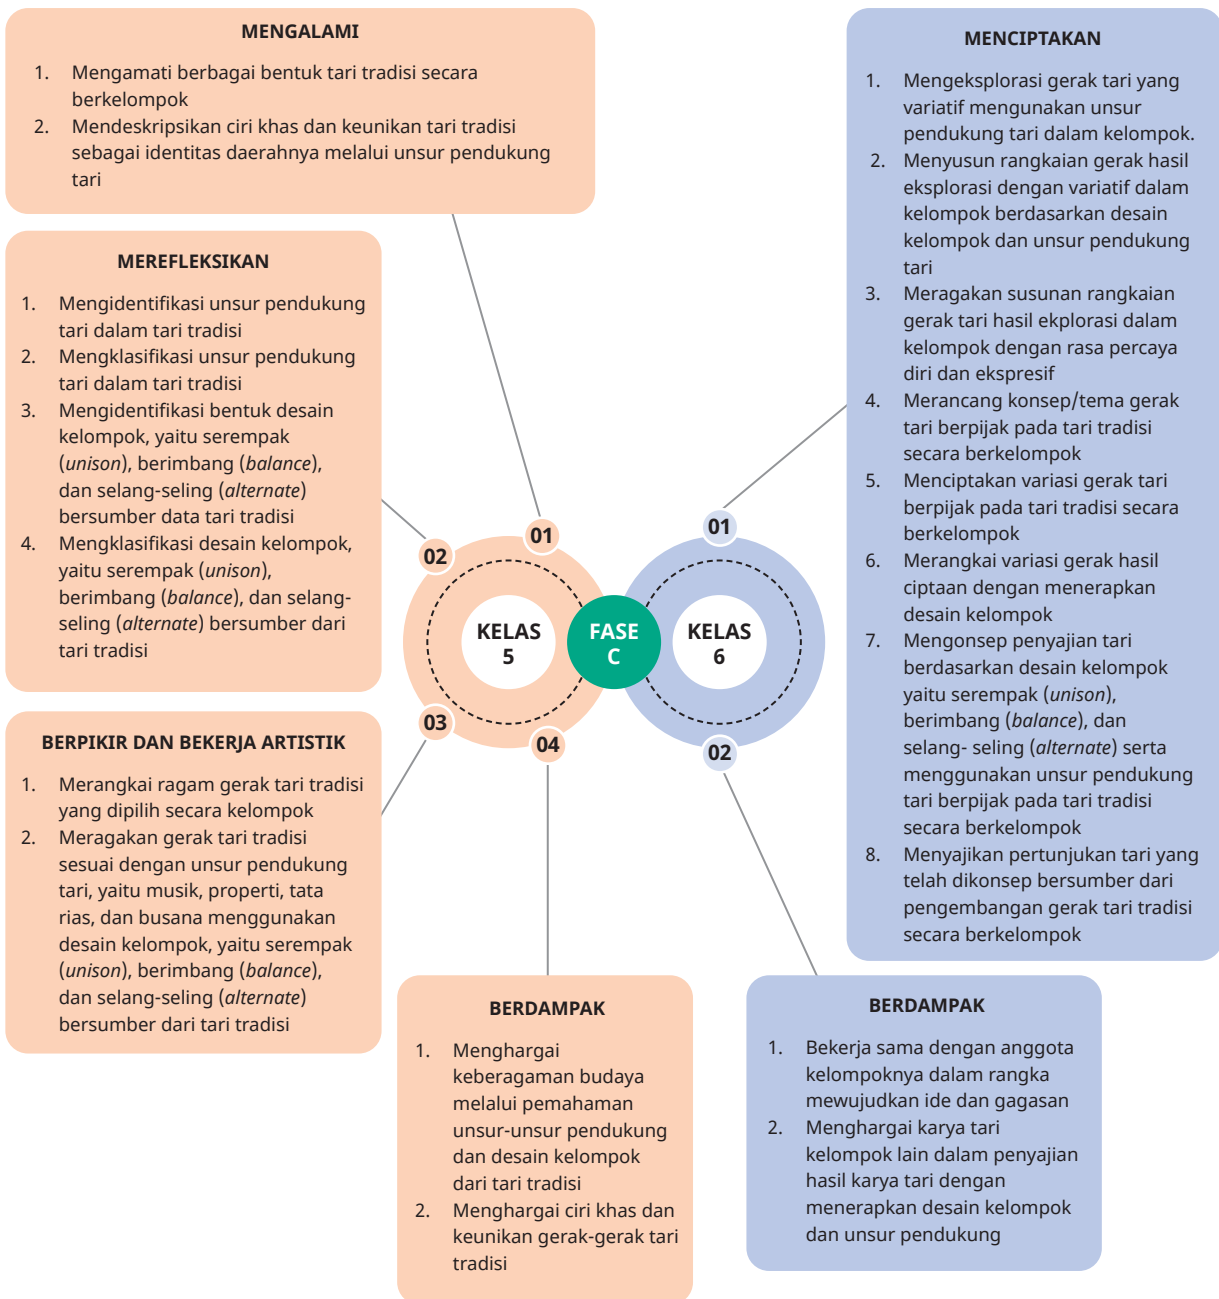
MENGALAMI

1. Mengamati berbagai bentuk tari tradisi secara berkelompok
2. Mendeskripsikan ciri khas dan keunikan tari tradisi sebagai identitas daerahnya melalui unsur pendukung tari

MEREFLEKSIKAN

1. Mengidentifikasi unsur pendukung tari dalam tari tradisi
2. Mengklasifikasi unsur pendukung tari dalam tari tradisi
3. Mengidentifikasi bentuk desain kelompok, yaitu serempak (*unison*), berimbang (*balance*), dan selang-seling (*alternate*) bersumber data tari tradisi
4. Mengklasifikasi desain kelompok, yaitu serempak (*unison*), berimbang (*balance*), dan selang-seling (*alternate*) bersumber dari tari tradisi

BERPIKIR DAN BEKERJA ARTISTIK

1. Merangkai ragam gerak tari tradisi yang dipilih secara kelompok
2. Meragakan gerak tari tradisi sesuai dengan unsur pendukung tari, yaitu musik, properti, tata rias, dan busana menggunakan desain kelompok, yaitu serempak (*unison*), berimbang (*balance*), dan selang-seling (*alternate*) bersumber dari tari tradisi

01
02
03
04
KELAS 5
FASE C
KELAS 6
01
02

BERDAMPAK

1. Menghargai keberagaman budaya melalui pemahaman unsur-unsur pendukung dan desain kelompok dari tari tradisi
2. Menghargai ciri khas dan keunikan gerak-gerak tari tradisi

MENCIPTAKAN

1. Mengeksplorasi gerak tari yang variatif mengunakan unsur pendukung tari dalam kelompok.
2. Menyusun rangkaian gerak hasil eksplorasi dengan variatif dalam kelompok berdasarkan desain kelompok dan unsur pendukung tari
3. Meragakan susunan rangkaian gerak tari hasil ekplorasi dalam kelompok dengan rasa percaya diri dan ekspresif
4. Merancang konsep/tema gerak tari berpijak pada tari tradisi secara berkelompok
5. Menciptakan variasi gerak tari berpijak pada tari tradisi secara berkelompok
6. Merangkai variasi gerak hasil ciptaan dengan menerapkan desain kelompok
7. Mengonsep penyajian tari berdasarkan desain kelompok yaitu serempak (*unison*), berimbang (*balance*), dan selang- seling (*alternate*) serta menggunakan unsur pendukung tari berpijak pada tari tradisi secara berkelompok
8. Menyajikan pertunjukan tari yang telah dikonsep bersumber dari pengembangan gerak tari tradisi secara berkelompok

BERDAMPAK

1. Bekerja sama dengan anggota kelompoknya dalam rangka mewujudkan ide dan gagasan
2. Menghargai karya tari kelompok lain dalam penyajian hasil karya tari dengan menerapkan desain kelompok dan unsur pendukung